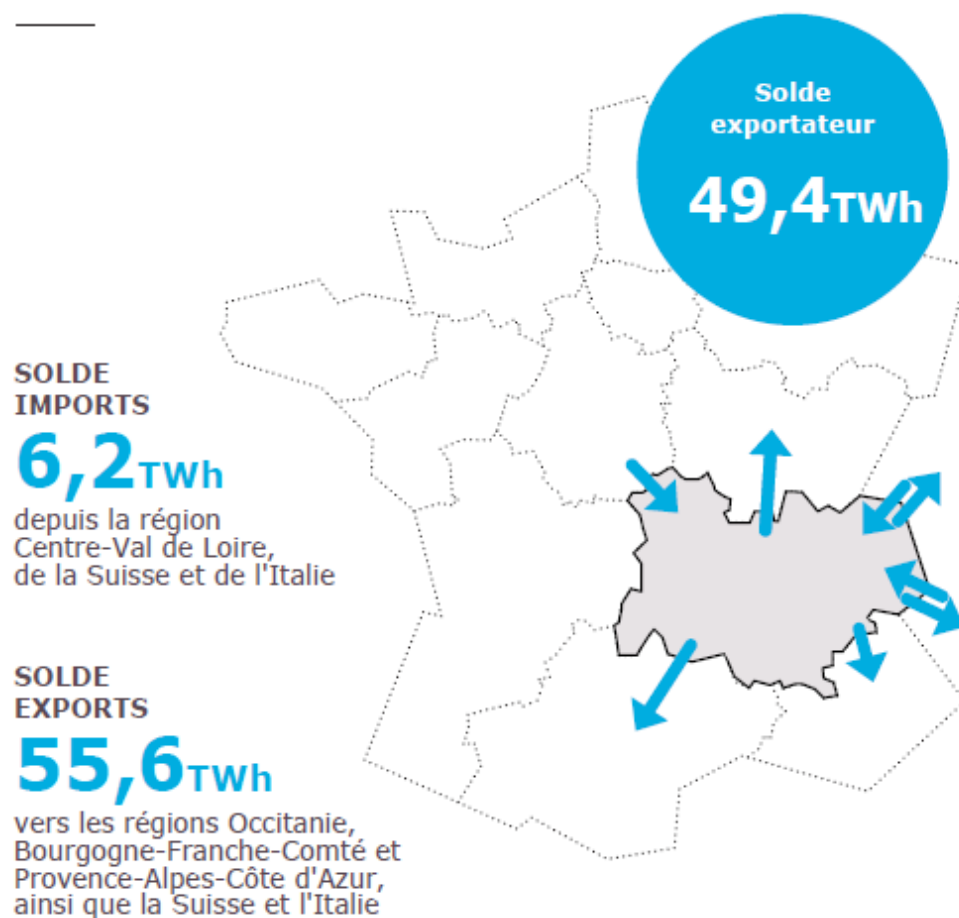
Solde exportateur

49,4TWh

SOLDE IMPORTS

6,2TWh

depuis la région Centre-Val de Loire, de la Suisse et de l'Italie

SOLDE EXPORTS

55,6TWh

vers les régions Occitanie, Bourgogne-Franche-Comté et Provence-Alpes-Côte d'Azur, ainsi que la Suisse et l'Italie